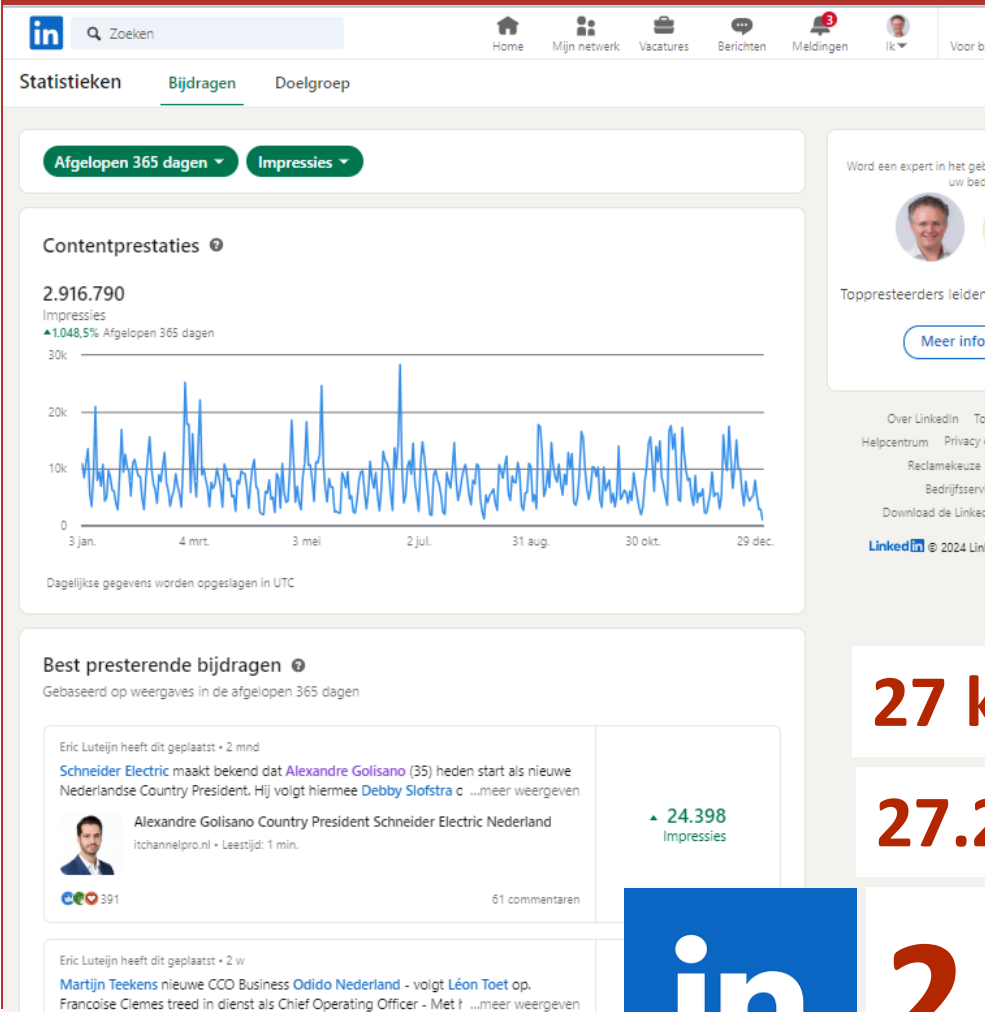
Zoeken

Home Mijn netwerk Vacatures Berichten 3 Meldingen Ik Voor b

Statistieken Bijdragen Doelgroep

Afgelopen 365 dagen Impressies

Contentprestaties

2.916.790
Impressies
▲1.048,5% Afgelopen 365 dagen

30k
20k
10k
0
3 jan. 4 mrt. 3 mei 2 jul. 31 aug. 30 okt. 29 dec.

Dagelijkse gegevens worden opgeslagen in UTC

Word een expert in het geb uw bed

Toppresteerders leider

Meer info

Over LinkedIn To
Helpcentrum Privacy
Reclamekeuze
Bedrijfsservi
Download de Linke

LinkedIn © 2024 Lin

Best presterende bijdragen
Gebaseerd op weergaves in de afgelopen 365 dagen

Eric Luteijn heeft dit geplaatst • 2 mnd
Schneider Electric maakt bekend dat Alexandre Golisano (35) heden start als nieuwe Nederlandse Country President. Hij volgt hiermee Debby Slofstra c ...meer weergeven

Alexandre Golisano Country President Schneider Electric Nederland
itchannelpro.nl • Leestijd: 1 min.

▲ 24.398
Impressies

391
61 commentaren

Eric Luteijn heeft dit geplaatst • 2 w
Martijn Teekens nieuwe CCO Business Odido Nederland - volgt Léon Toet op. Francoise Clemes treed in dienst als Chief Operating Officer - Met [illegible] ...meer weergeven

27 k
27.2
in
2